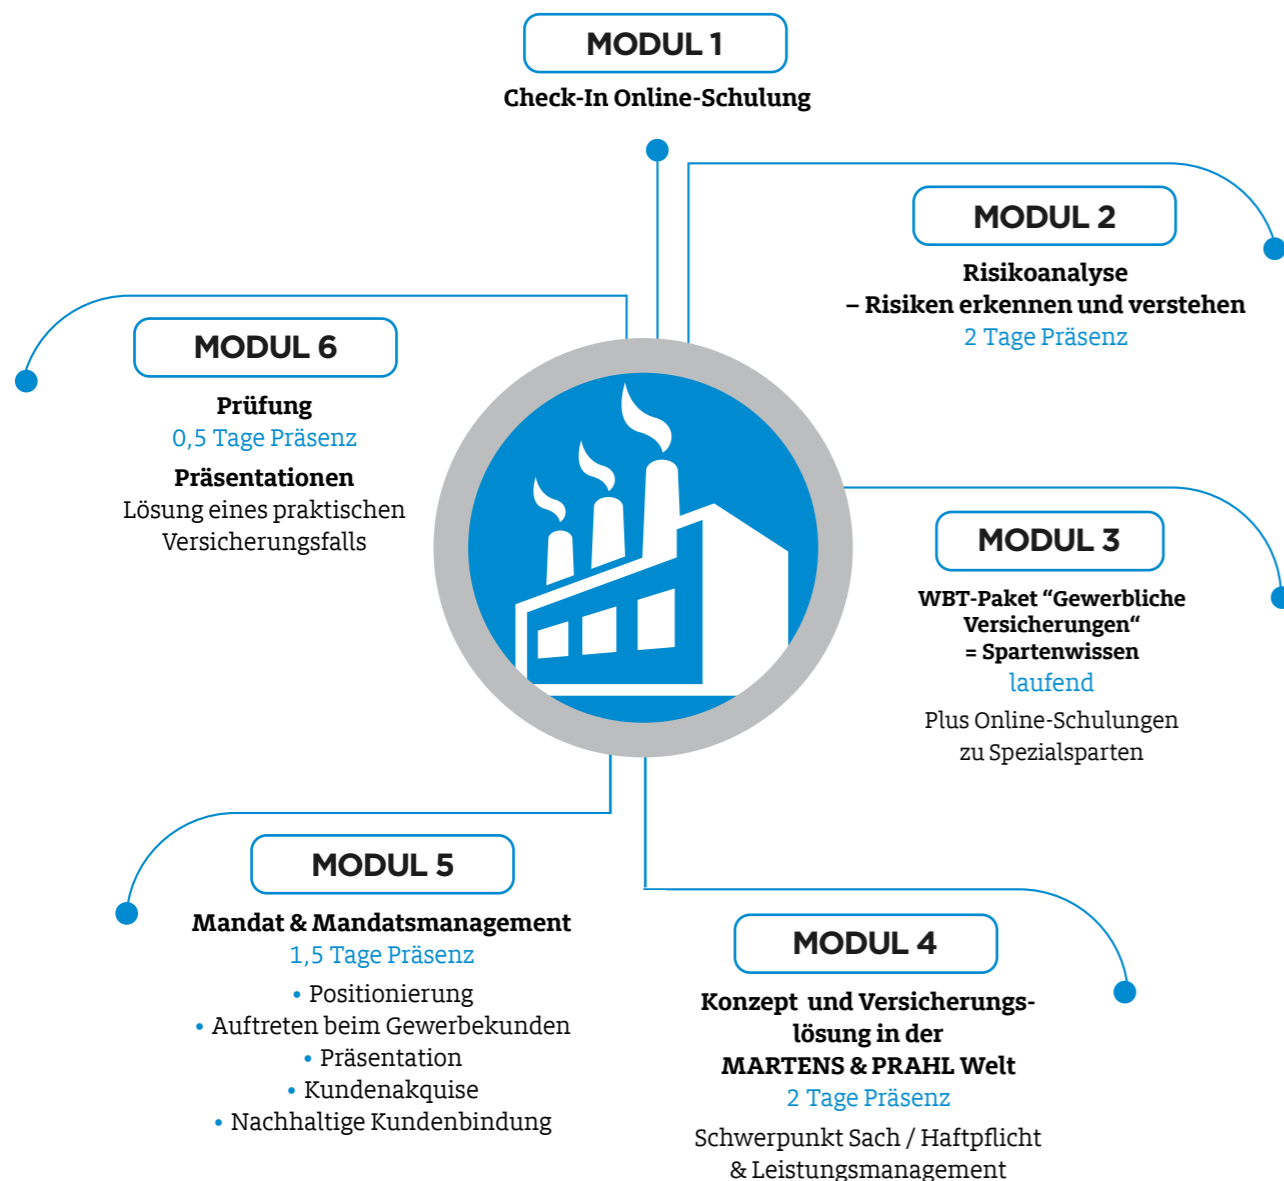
MODUL 1

Check-In Online-Schulung

MODUL 2

Risikoanalyse
– Risiken erkennen und verstehen
2 Tage Präsenz

MODUL 3

WBT-Paket "Gewerbliche Versicherungen"
= Spartenwissen
laufend
Plus Online-Schulungen zu Spezialsparten

MODUL 4

Konzept und Versicherungslösung in der MARTENS & PRAHL Welt
2 Tage Präsenz
Schwerpunkt Sach / Haftpflicht & Leistungsmanagement

MODUL 5

Mandat & Mandatsmanagement
1,5 Tage Präsenz
• Positionierung
• Auftreten beim Gewerbekunden
• Präsentation
• Kundenakquise
• Nachhaltige Kundenbindung

MODUL 6

Prüfung
0,5 Tage Präsenz
Präsentationen
Lösung eines praktischen Versicherungsfalls